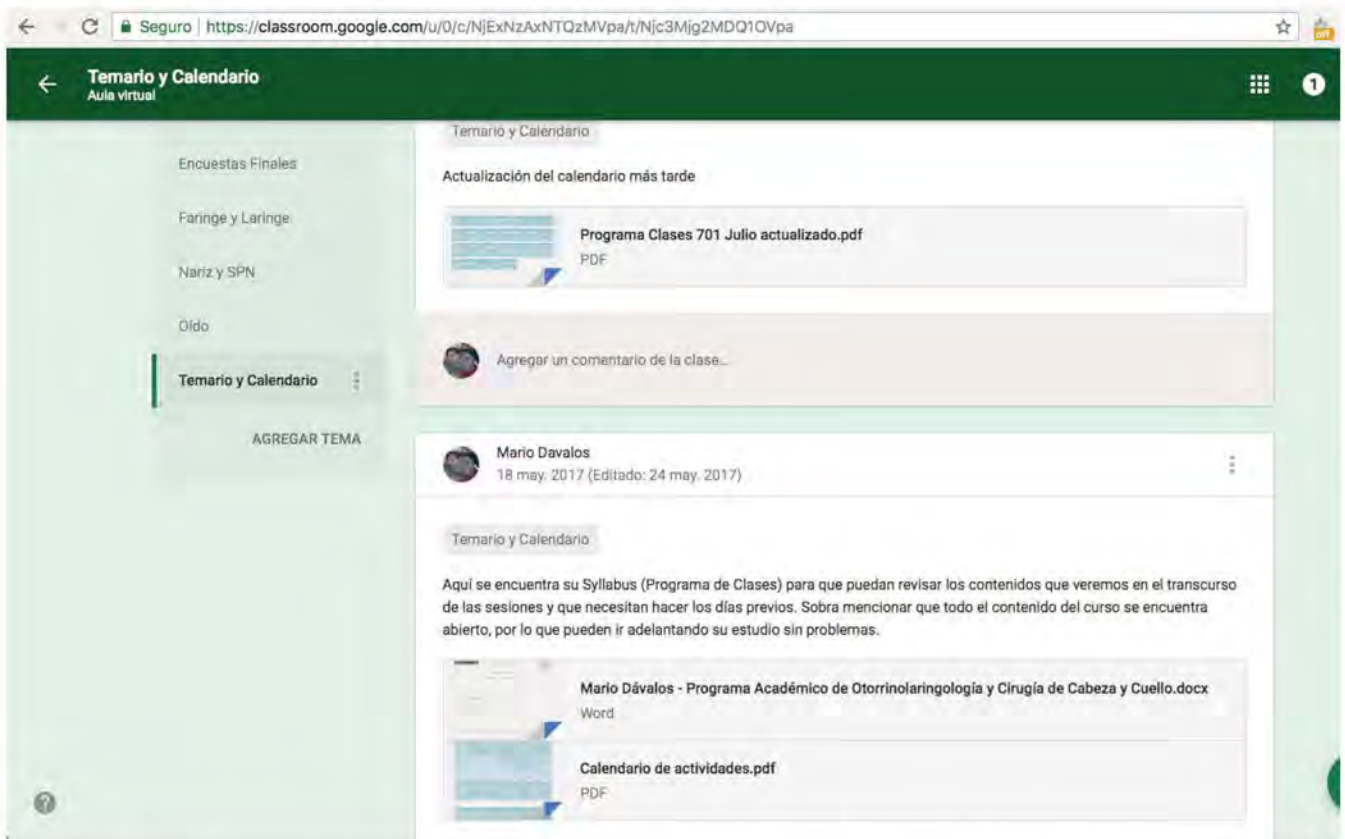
Seguro | https://classroom.google.com/u/0/c/NjExNzAxNTQzMVpa/t/Njc3Mjg2MDQ1OVpa

Temario y Calendario
Aula virtual

1

Encuestas Finales

Faringe y Laringe

Nariz y SPN

Oído

Temario y Calendario

AGREGAR TEMA

Temario y Calendario

Actualización del calendario más tarde

Programa Clases 701 Julio actualizado.pdf
PDF

Agregar un comentario de la clase...

Mario Davalos
18 may. 2017 (Editado: 24 may. 2017)

Temario y Calendario

Aquí se encuentra su Syllabus (Programa de Clases) para que puedan revisar los contenidos que veremos en el transcurso de las sesiones y que necesitan hacer los días previos. Sobra mencionar que todo el contenido del curso se encuentra abierto, por lo que pueden ir adelantando su estudio sin problemas.

Mario Dávalos - Programa Académico de Otorrinolaringología y Cirugía de Cabeza y Cuello.docx
Word

Calendario de actividades.pdf
PDF